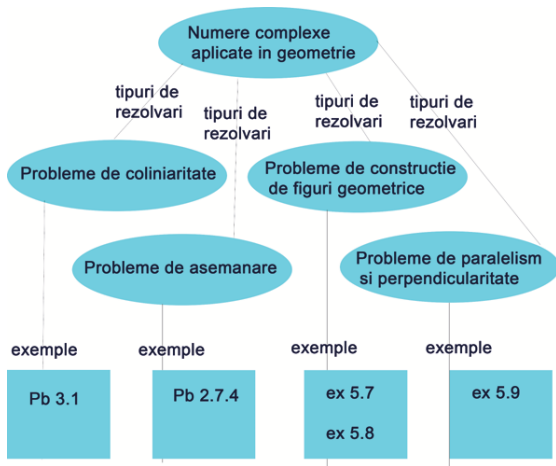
Numere complexe aplicate in geometrie

tipuri de rezolvari

tipuri de rezolvari

tipuri de rezolvari

tipuri de rezolvari

Probleme de coliniaritate

Probleme de constructie de figuri geometrice

Probleme de asemanare

Probleme de paralelism si perpendicularitate

exemple

exemple

exemple

exemple

Pb 3.1

Pb 2.7.4

ex 5.7

ex 5.8

ex 5.9